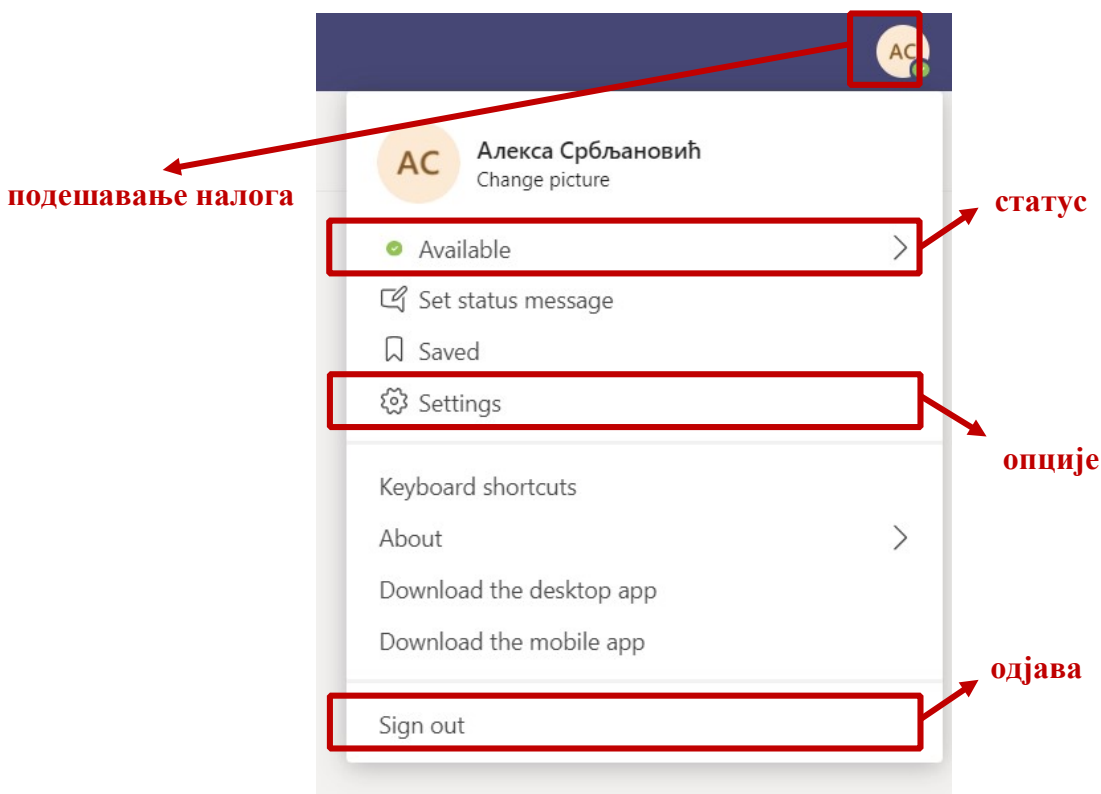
AC

подешавање налога

AC
Алекса Србљановић
Change picture

статус

Available

Set status message

Saved

Settings

опције

Keyboard shortcuts

About

Download the desktop app

Download the mobile app

одјава

Sign out